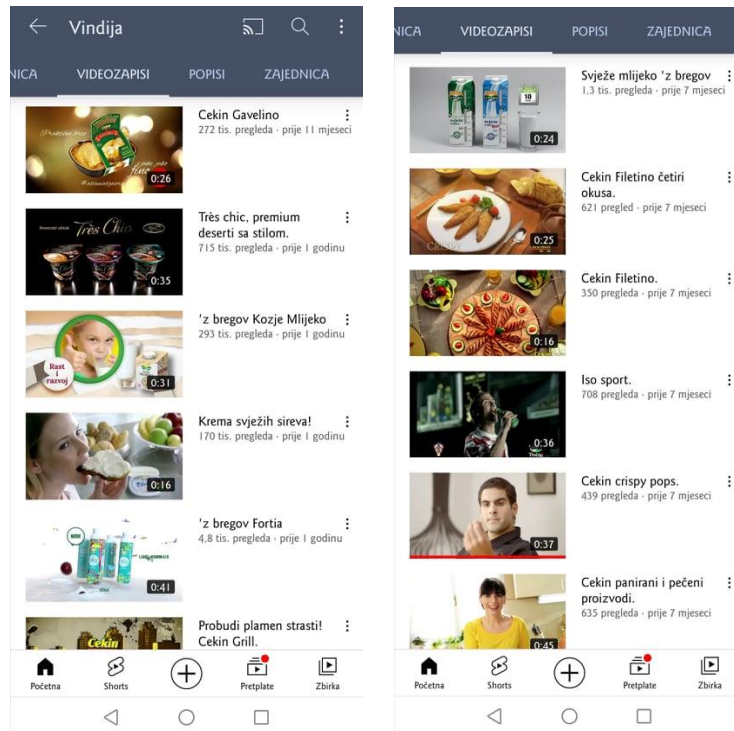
Vindija

NICA VIDEOZAPISI POPISI ZAJEDNICA

0:26
Cekin Gavelino
272 tis. pregleda · prije 11 mjeseci

Très Chic
0:35
Très chic, premium deserti sa stilom.
715 tis. pregleda · prije 1 godinu

Rast i razvoj
0:31
'z bregov Kozje Mlijeko
293 tis. pregleda · prije 1 godinu

0:16
Krema svježih sireva!
170 tis. pregleda · prije 1 godinu

0:41
'z bregov Fortia
4,8 tis. pregleda · prije 1 godinu

Cekin
Probudi plamen strasti! Cekin Grill.

Početna Shorts Pretplate Zbirka

NICA VIDEOZAPISI POPISI ZAJEDNICA

0:24
Svježe mlijeko 'z bregov
1,3 tis. pregleda · prije 7 mjeseci

0:25
Cekin Filetino četiri okusa.
621 pregled · prije 7 mjeseci

0:16
Cekin Filetino.
350 pregleda · prije 7 mjeseci

0:36
Iso sport.
708 pregleda · prije 7 mjeseci

0:37
Cekin crispy pops.
439 pregleda · prije 7 mjeseci

0:45
Cekin panirani i pečeni proizvodi.
635 pregleda · prije 7 mjeseci

Početna Shorts Pretplate Zbirka